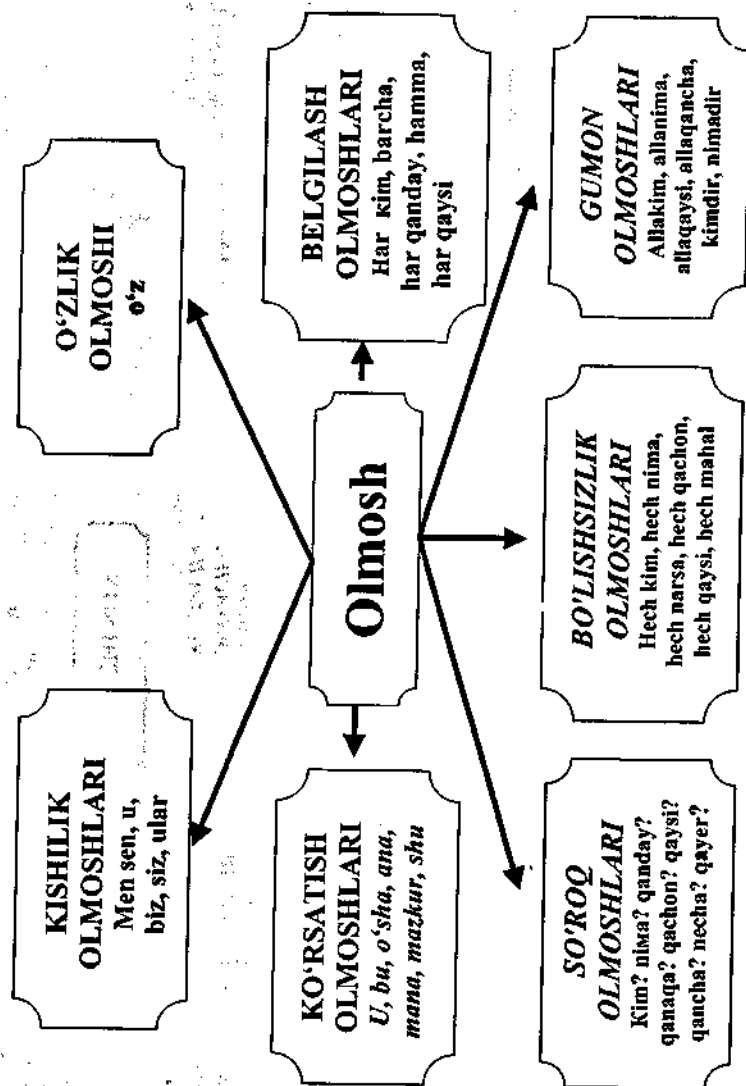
Olmosh

O'ZLIK OLMOSHI
o'z

BELGILASH OLMOSHLARI
Har kim, barcha, har qanday, hamma, har qaysi

GUMON OLMOSHLARI
Allakim, allanima, allaqaysi, allaqancha, kimdir, nimadir

KISHILIK OLMOSHLARI
Men sen, u, biz, siz, ular

KO'RSATISH OLMOSHLARI
U, bu, o'sha, ana, mana, mazkur, shu

BO'LISHSIZLIK OLMOSHLARI
Hech kim, hech nima, hech narsa, hech qachon, hech qaysi, hech mahal

SO'ROQ OLMOSHLARI
Kim? nima? qanday? qanaqa? qachon? qaysi? qancha? necha? qayer?